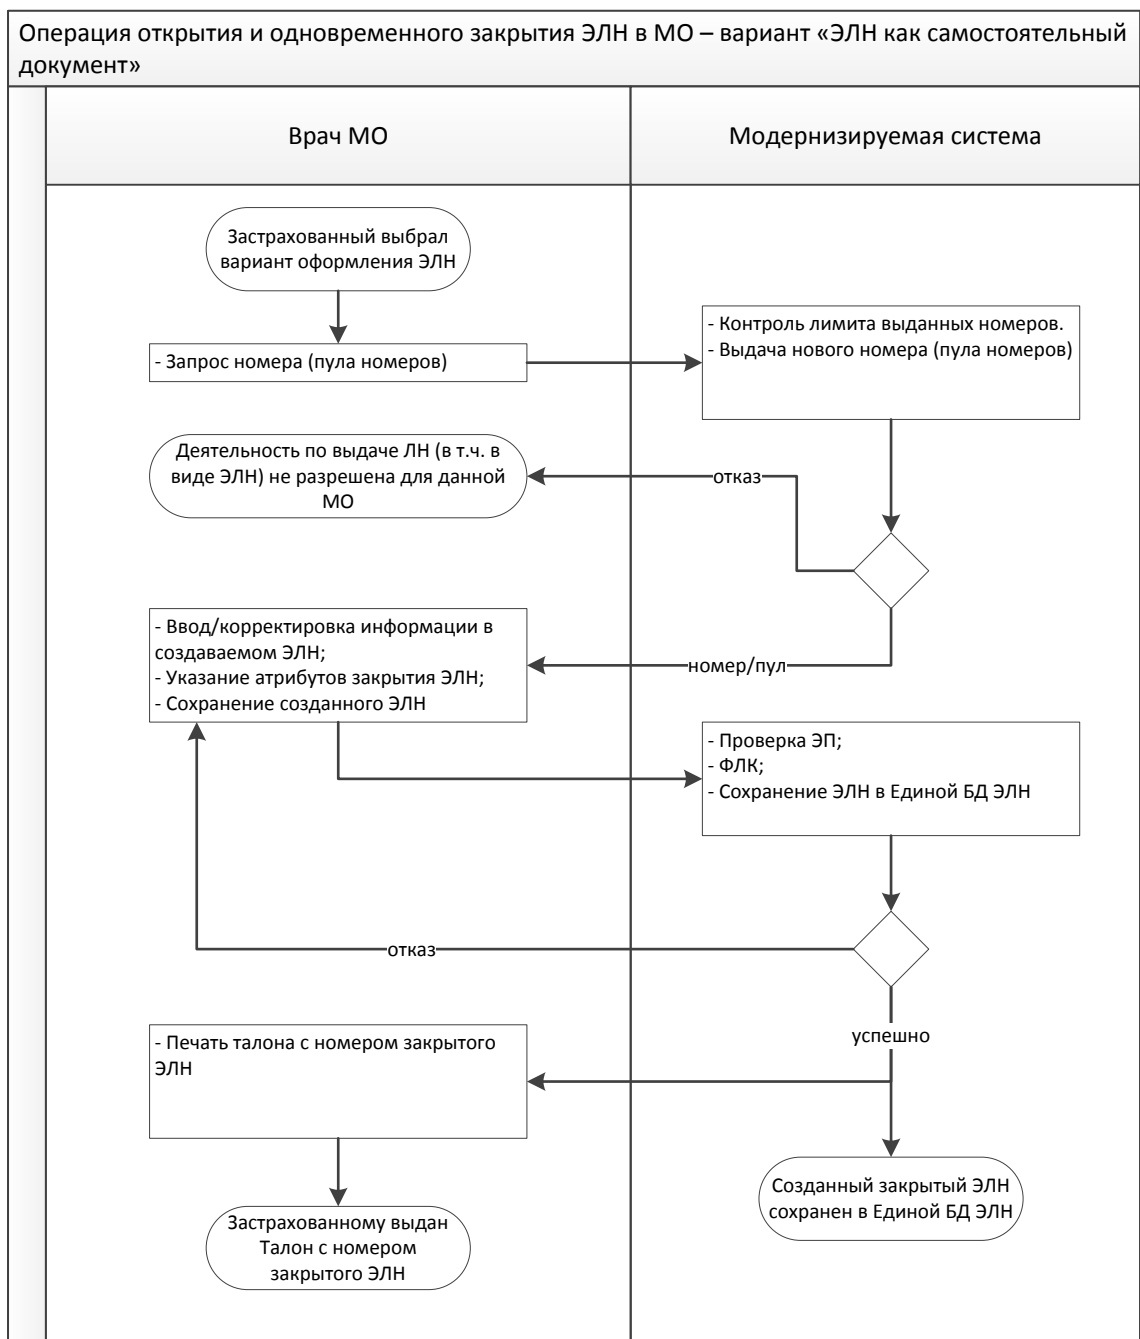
Операция открытия и одновременного закрытия ЭЛН в МО – вариант «ЭЛН как самостоятельный документ»

Врач МО

Модернизируемая система

Застрахованный выбрал вариант оформления ЭЛН

- Запрос номера (пула номеров)

- Контроль лимита выданных номеров.
- Выдача нового номера (пула номеров)

Деятельность по выдаче ЛН (в т.ч. в виде ЭЛН) не разрешена для данной МО

отказ

- Ввод/корректировка информации в создаваемом ЭЛН;
- Указание атрибутов закрытия ЭЛН;
- Сохранение созданного ЭЛН

номер/пул

- Проверка ЭП;
- ФЛК;
- Сохранение ЭЛН в Единой БД ЭЛН

отказ

успешно

- Печать талона с номером закрытого ЭЛН

Застрахованному выдан Талон с номером закрытого ЭЛН

Созданный закрытый ЭЛН сохранен в Единой БД ЭЛН